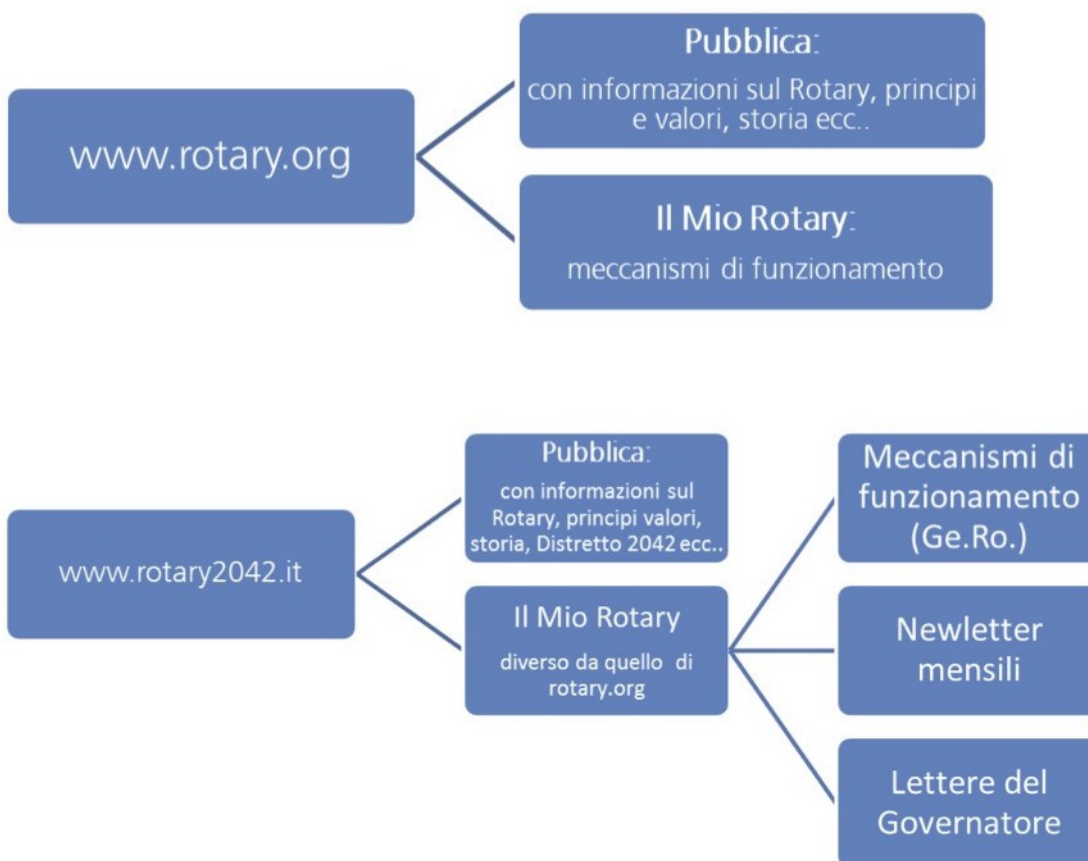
www.rotary.org

Pubblica:
con informazioni sul Rotary, principi e valori, storia ecc..

Il Mio Rotary:
meccanismi di funzionamento

www.rotary2042.it

Pubblica:
con informazioni sul Rotary, principi valori, storia, Distretto 2042 ecc..

Il Mio Rotary
diverso da quello di rotary.org

Meccanismi di funzionamento (Ge.Ro.)

Newletter mensili

Lettere del Governatore